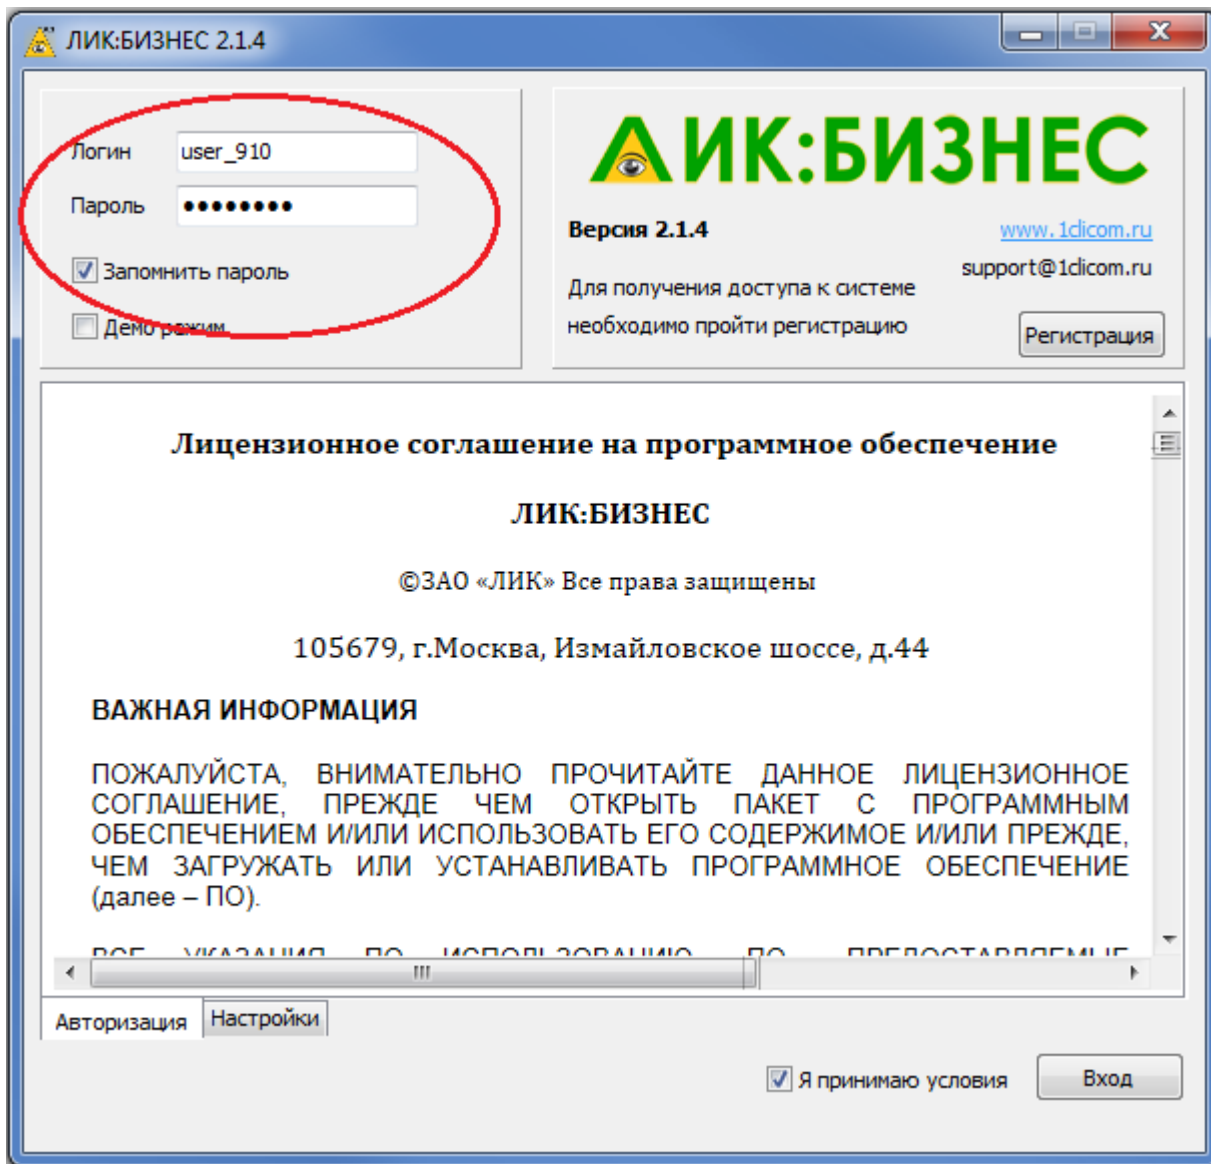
ЛИК:БИЗНЕС 2.1.4

Логин user_910
Пароль ••••••••
Запомнить пароль
Демо режим

ЛИК:БИЗНЕС
Версия 2.1.4
www.1clicom.ru
support@1clicom.ru
Для получения доступа к системе необходимо пройти регистрацию
Регистрация

Лицензионное соглашение на программное обеспечение

ЛИК:БИЗНЕС

©ЗАО «ЛИК» Все права защищены

105679, г.Москва, Измайловское шоссе, д.44

ВАЖНАЯ ИНФОРМАЦИЯ

ПОЖАЛУЙСТА, ВНИМАТЕЛЬНО ПРОЧИТАЙТЕ ДАННОЕ ЛИЦЕНЗИОННОЕ СОГЛАШЕНИЕ, ПРЕЖДЕ ЧЕМ ОТКРЫТЬ ПАКЕТ С ПРОГРАММНЫМ ОБЕСПЕЧЕНИЕМ И/ИЛИ ИСПОЛЬЗОВАТЬ ЕГО СОДЕРЖИМОЕ И/ИЛИ ПРЕЖДЕ, ЧЕМ ЗАГРУЖАТЬ ИЛИ УСТАНАВЛИВАТЬ ПРОГРАММНОЕ ОБЕСПЕЧЕНИЕ (далее – ПО).

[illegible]

Авторизация Настройки

Я принимаю условия
Вход